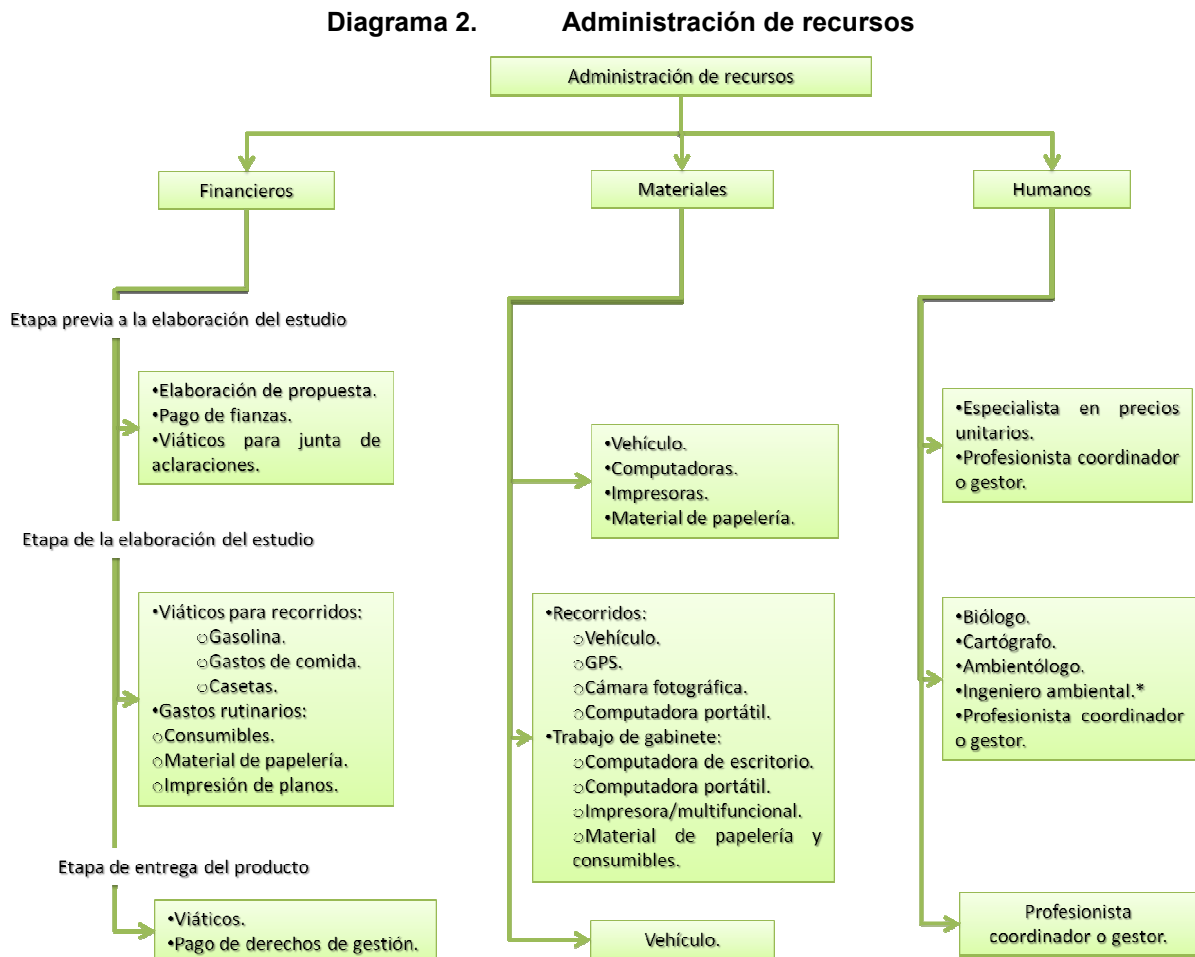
Diagrama 2. Administración de recursos

Administración de recursos

Financieros

Materiales

Humanos

Etapa previa a la elaboración del estudio

•Elaboración de propuesta.
•Pago de fianzas.
•Viáticos para junta de aclaraciones.

Etapa de la elaboración del estudio

•Viáticos para recorridos:
○Gasolina.
○Gastos de comida.
○Casetas.
•Gastos rutinarios:
○Consumibles.
○Material de papelería.
○Impresión de planos.

Etapa de entrega del producto

•Viáticos.
•Pago de derechos de gestión.

•Vehículo.
•Computadoras.
•Impresoras.
•Material de papelería.

•Recorridos:
○Vehículo.
○GPS.
○Cámara fotográfica.
○Computadora portátil.
•Trabajo de gabinete:
○Computadora de escritorio.
○Computadora portátil.
○Impresora/multifuncional.
○Material de papelería y consumibles.

Vehículo.

•Especialista en precios unitarios.
•Profesionista coordinador o gestor.

•Biólogo.
•Cartógrafo.
•Ambientólogo.
•Ingeniero ambiental.*
•Profesionista coordinador o gestor.

Profesionista coordinador o gestor.